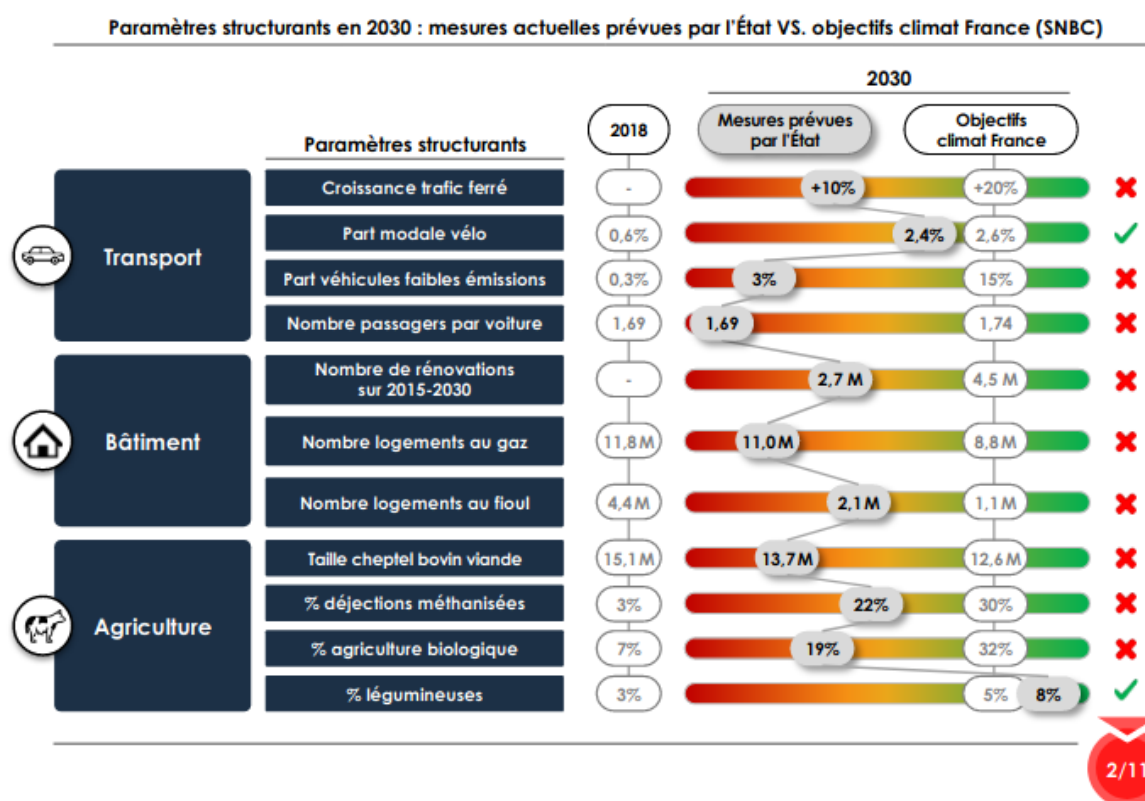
Paramètres structurants en 2030 : mesures actuelles prévues par l'État VS. objectifs climat France (SNBC)

2030

| | Paramètres structurants | 2018 | Mesures prévues par l'État | Objectifs climat France | |
|---|---|---|---|---|---|
| Transport | Croissance trafic ferré | - | +10% | +20% | ✗ |
| | Part modale vélo | 0,6% | 2,4% | 2,6% | ✓ |
| | Part véhicules faibles émissions | 0,3% | 3% | 15% | ✗ |
| | Nombre passagers par voiture | 1,69 | 1,69 | 1,74 | ✗ |
| Bâtiment | Nombre de rénovations sur 2015-2030 | - | 2,7 M | 4,5 M | ✗ |
| | Nombre logements au gaz | 11,8 M | 11,0 M | 8,8 M | ✗ |
| | Nombre logements au fioul | 4,4 M | 2,1 M | 1,1 M | ✗ |
| Agriculture | Taille cheptel bovin viande | 15,1 M | 13,7 M | 12,6 M | ✗ |
| | % déjections méthanisées | 3% | 22% | 30% | ✗ |
| | % agriculture biologique | 7% | 19% | 32% | ✗ |
| | % légumineuses | 3% | 8% | 5% | ✓ |

2/11